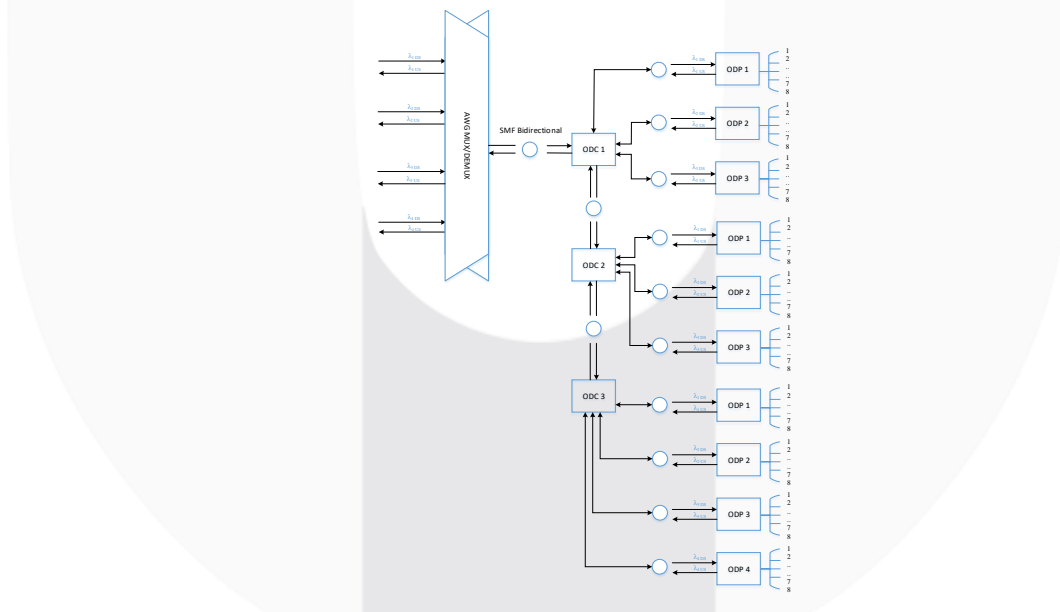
$\lambda_{CDN}$
$\lambda_{CDN}$
$\lambda_{CDN}$
$\lambda_{CDN}$
$\lambda_{CDN}$
$\lambda_{CDN}$
$\lambda_{CDN}$
$\lambda_{CDN}$

AWG MUX/DEMUX

SMF Bidirectional

ODC 1

ODC 2

ODC 3

$\lambda_{CDN}$
$\lambda_{CDN}$
ODP 1
1
2
...
7
8

$\lambda_{CDN}$
$\lambda_{CDN}$
ODP 2
1
2
...
7
8

$\lambda_{CDN}$
$\lambda_{CDN}$
ODP 3
1
2
...
7
8

$\lambda_{CDN}$
$\lambda_{CDN}$
ODP 1
1
2
...
7
8

$\lambda_{CDN}$
$\lambda_{CDN}$
ODP 2
1
2
...
7
8

$\lambda_{CDN}$
$\lambda_{CDN}$
ODP 3
1
2
...
7
8

$\lambda_{CDN}$
$\lambda_{CDN}$
ODP 1
1
2
...
7
8

$\lambda_{CDN}$
$\lambda_{CDN}$
ODP 2
1
2
...
7
8

$\lambda_{CDN}$
$\lambda_{CDN}$
ODP 3
1
2
...
7
8

$\lambda_{CDN}$
$\lambda_{CDN}$
ODP 4
1
2
...
7
8